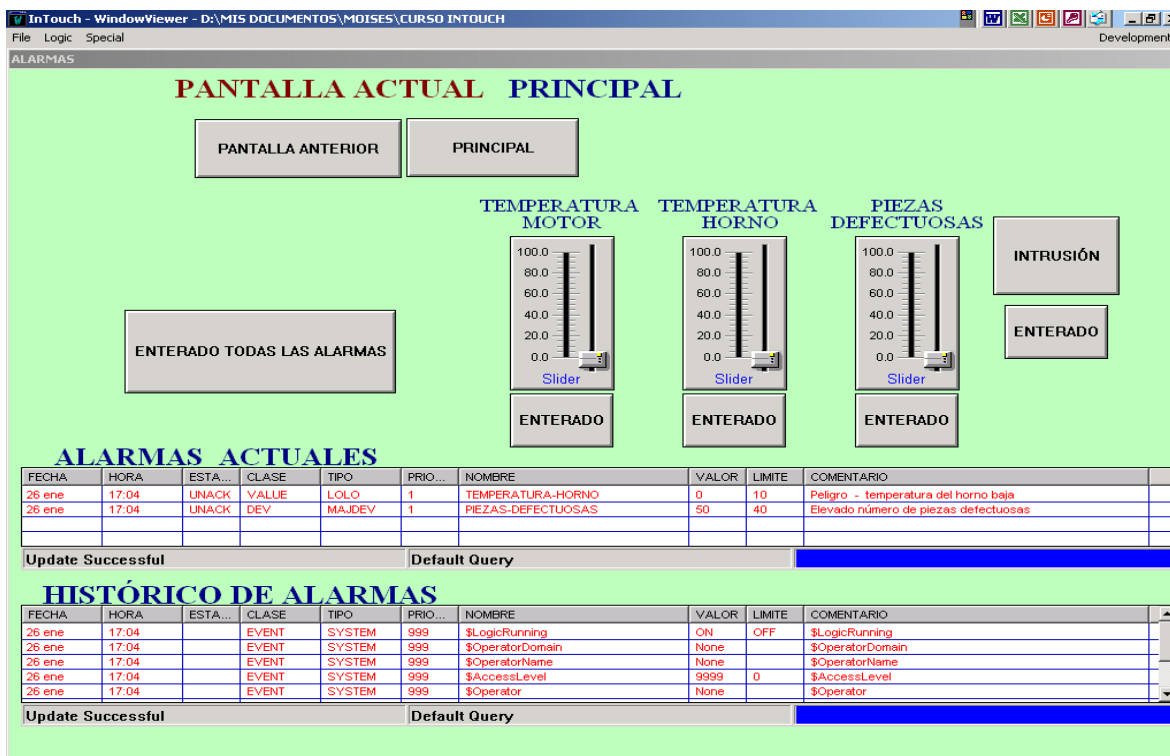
InTouch - WindowViewer - D:\MIS DOCUMENTOS\MOISES\CURSO INTOUCH
File Logic Special
Development
ALARMAS

PANTALLA ACTUAL PRINCIPAL

PANTALLA ANTERIOR
PRINCIPAL

TEMPERATURA MOTOR
TEMPERATURA HORNO
PIEZAS DEFECTUOSAS

100.0
80.0
60.0
40.0
20.0
0.0
Slider

100.0
80.0
60.0
40.0
20.0
0.0
Slider

100.0
80.0
60.0
40.0
20.0
0.0
Slider

INTRUSIÓN
ENTERADO

ENTERADO TODAS LAS ALARMAS

ENTERADO
ENTERADO
ENTERADO

ALARMAS ACTUALES

| FECHA | HORA | ESTA... | CLASE | TIPO | PRIO... | NOMBRE | VALOR | LIMITE | COMENTARIO |
|---|---|---|---|---|---|---|---|---|---|
| 26 ene | 17:04 | UNACK | VALUE | LOLO | 1 | TEMPERATURA-HORNO | 0 | 10 | Peligro - temperatura del horno baja |
| 26 ene | 17:04 | UNACK | DEV | MAJDEV | 1 | PIEZAS-DEFECTUOSAS | 50 | 40 | Elevado número de piezas defectuosas |

Update Successful
Default Query

HISTÓRICO DE ALARMAS

| FECHA | HORA | ESTA... | CLASE | TIPO | PRIO... | NOMBRE | VALOR | LIMITE | COMENTARIO |
|---|---|---|---|---|---|---|---|---|---|
| 26 ene | 17:04 | | EVENT | SYSTEM | 999 | $LogicRunning | ON | OFF | $LogicRunning |
| 26 ene | 17:04 | | EVENT | SYSTEM | 999 | $OperatorDomain | None | | $OperatorDomain |
| 26 ene | 17:04 | | EVENT | SYSTEM | 999 | $OperatorName | None | | $OperatorName |
| 26 ene | 17:04 | | EVENT | SYSTEM | 999 | $AccessLevel | 9999 | 0 | $AccessLevel |
| 26 ene | 17:04 | | EVENT | SYSTEM | 999 | $Operator | None | | $Operator |

Update Successful
Default Query